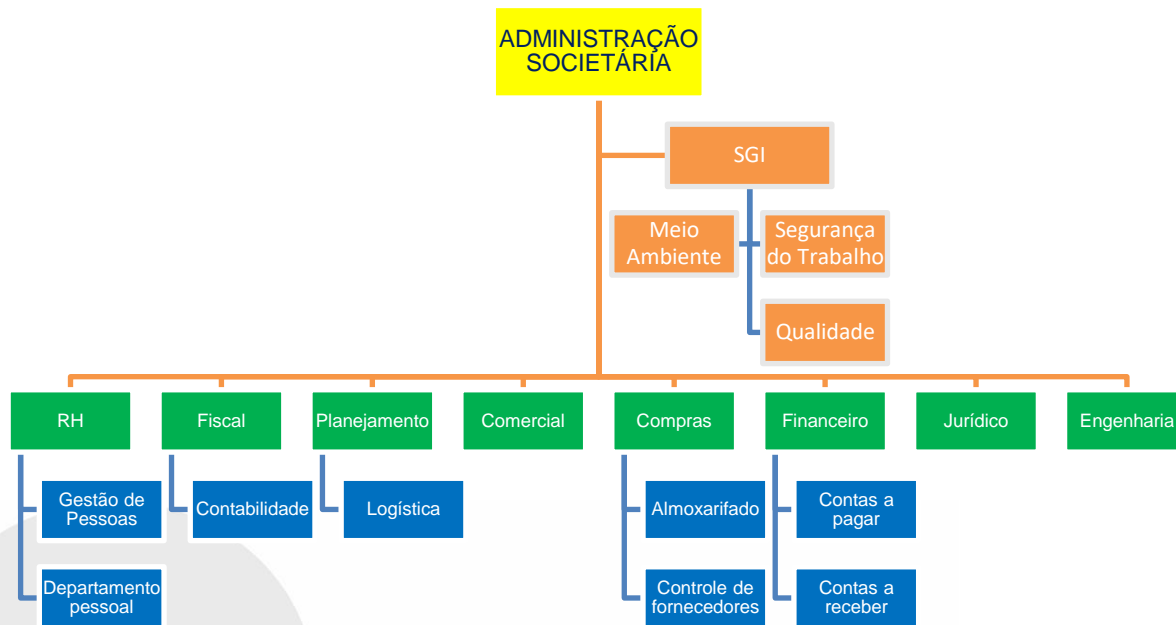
ADMINISTRAÇÃO SOCIETÁRIA

SGI

Meio Ambiente

Segurança do Trabalho

Qualidade

RH

Gestão de Pessoas

Departamento pessoal

Fiscal

Contabilidade

Planejamento

Logística

Comercial

Compras

Almoxarifado

Controle de fornecedores

Financeiro

Contas a pagar

Contas a receber

Jurídico

Engenharia